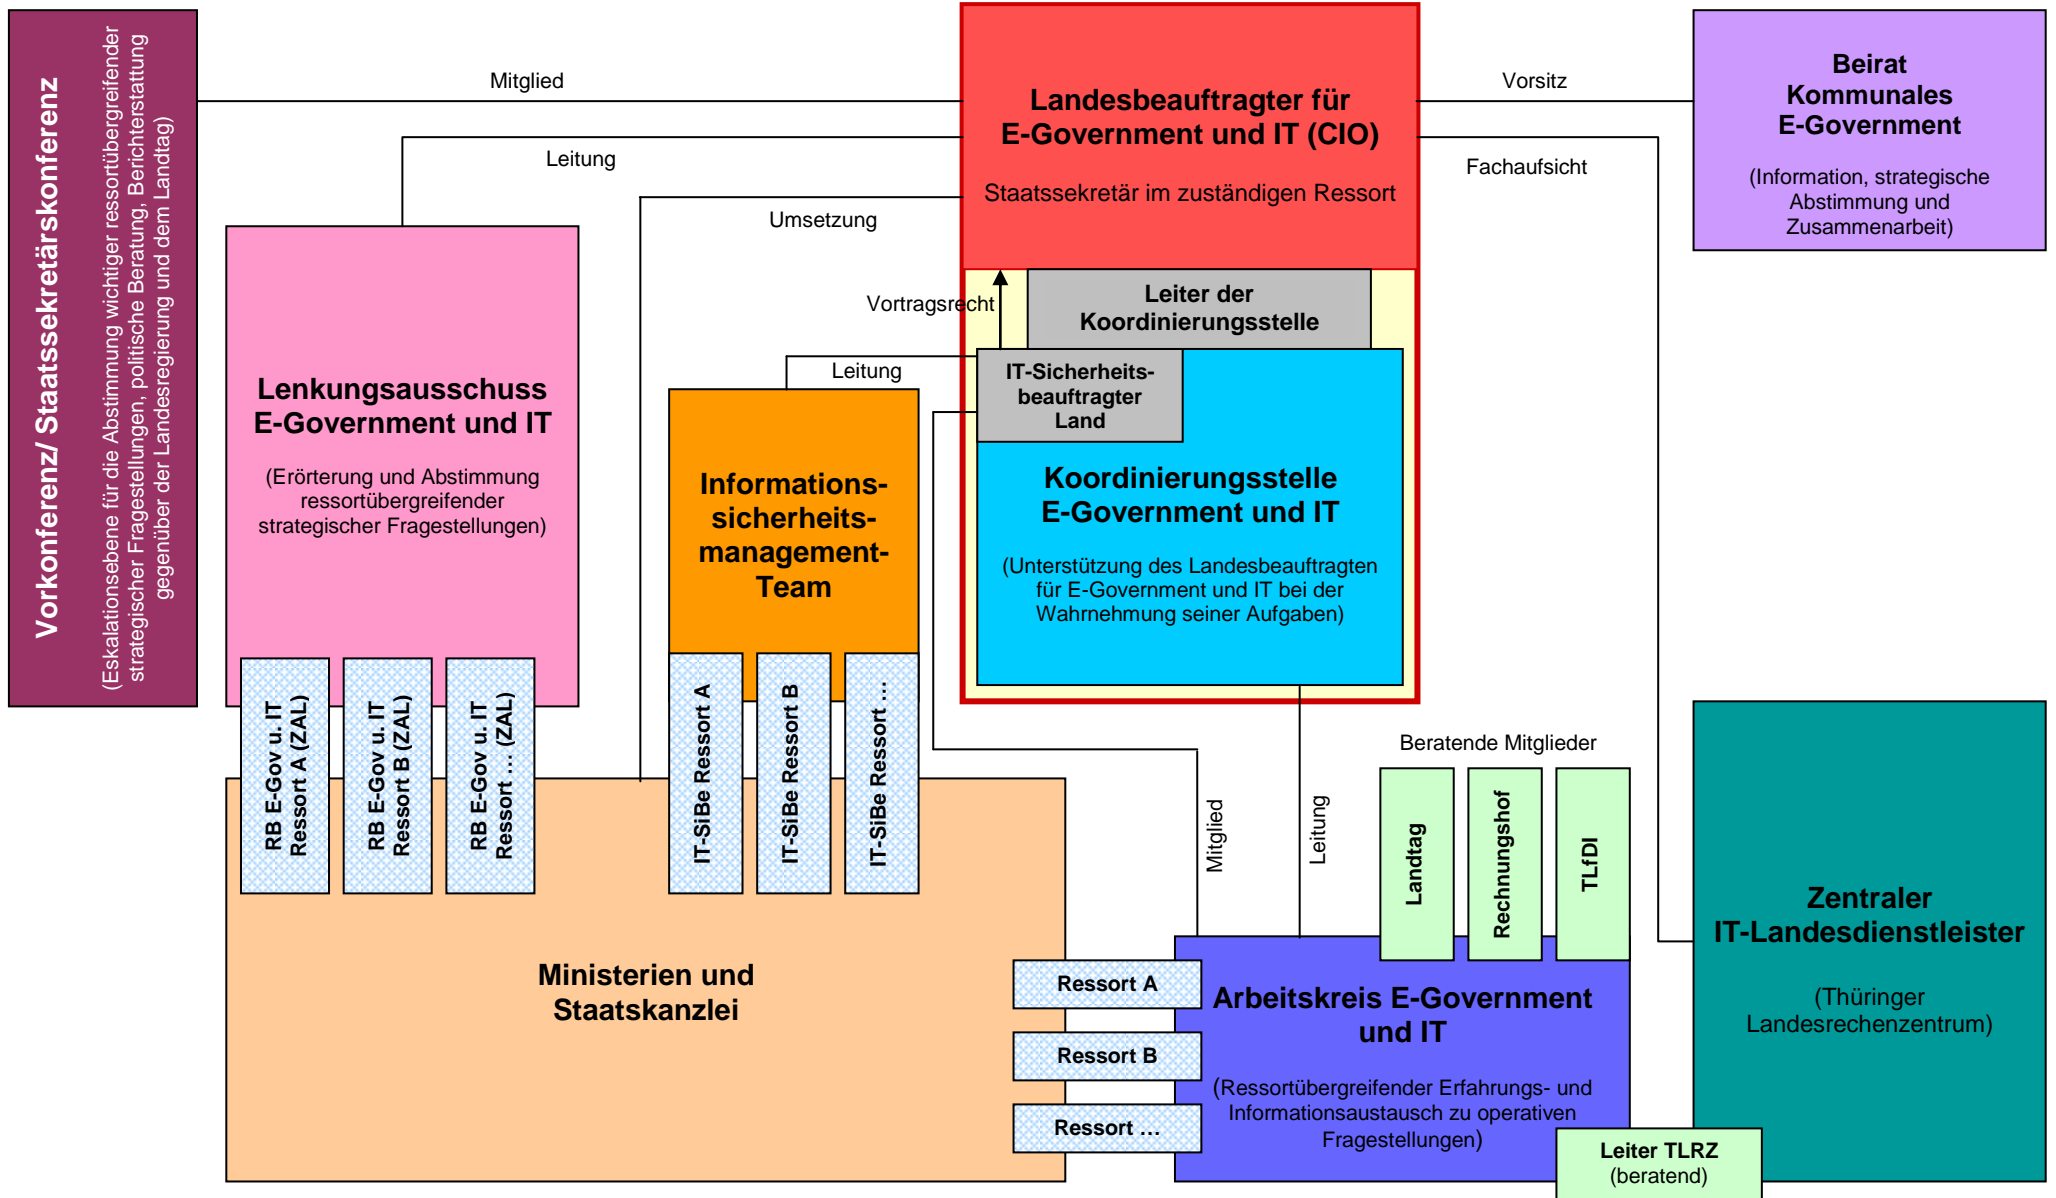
Vorkonferenz/ Staatssekretärskonferenz

(Eskalationsebene für die Abstimmung wichtiger ressortübergreifender strategischer Fragestellungen, politische Beratung, Berichterstattung gegenüber der Landesregierung und dem Landtag)

Mitglied

Landesbeauftragter für E-Government und IT (CIO)

Staatssekretär im zuständigen Ressort

Vorsitz

Beirat Kommunales E-Government

(Information, strategische Abstimmung und Zusammenarbeit)

Leitung

Fachaufsicht

Umsetzung

Vortragsrecht

Leiter der Koordinierungsstelle

Leitung

IT-Sicherheits-beauftragter Land

Lenkungsausschuss E-Government und IT

(Erörterung und Abstimmung ressortübergreifender strategischer Fragestellungen)

Informations-sicherheits-management-Team

Koordinierungsstelle E-Government und IT

(Unterstützung des Landesbeauftragten für E-Government und IT bei der Wahrnehmung seiner Aufgaben)

RB E-Gov u. IT Ressort A (ZAL)

RB E-Gov u. IT Ressort B (ZAL)

RB E-Gov u. IT Ressort ... (ZAL)

IT-SiBe Ressort A

IT-SiBe Ressort B

IT-SiBe Ressort ...

Beratende Mitglieder

Mitglied

Leitung

Landtag

Rechnungshof

TLfDI

Zentraler IT-Landesdienstleister

(Thüringer Landesrechenzentrum)

Ministerien und Staatskanzlei

Ressort A

Ressort B

Ressort ...

Arbeitskreis E-Government und IT

(Ressortübergreifender Erfahrungs- und Informationsaustausch zu operativen Fragestellungen)

Leiter TLRZ (beratend)